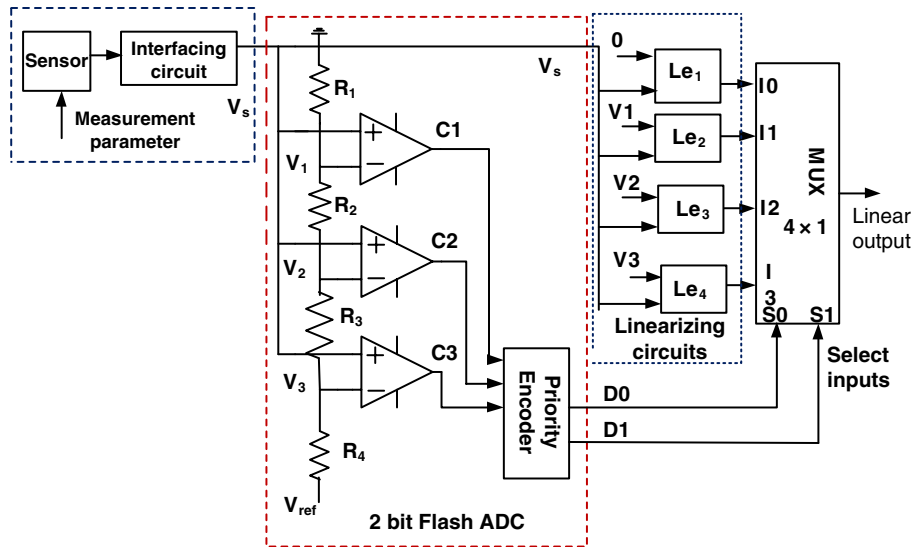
Sensor

Interfacing circuit

Measurement parameter

$V_s$

$R_1$

C1

$V_1$

$R_2$

C2

$V_2$

$R_3$

C3

$V_3$

$R_4$

$V_{ref}$

Priority Encoder

2 bit Flash ADC

$V_s$

0

$Le_1$

V1

$Le_2$

V2

$Le_3$

V3

$Le_4$

Linearizing circuits

I0

I1

I2

I 3

MUX

$4 \times 1$

S0

S1

Linear output

Select inputs

D0

D1